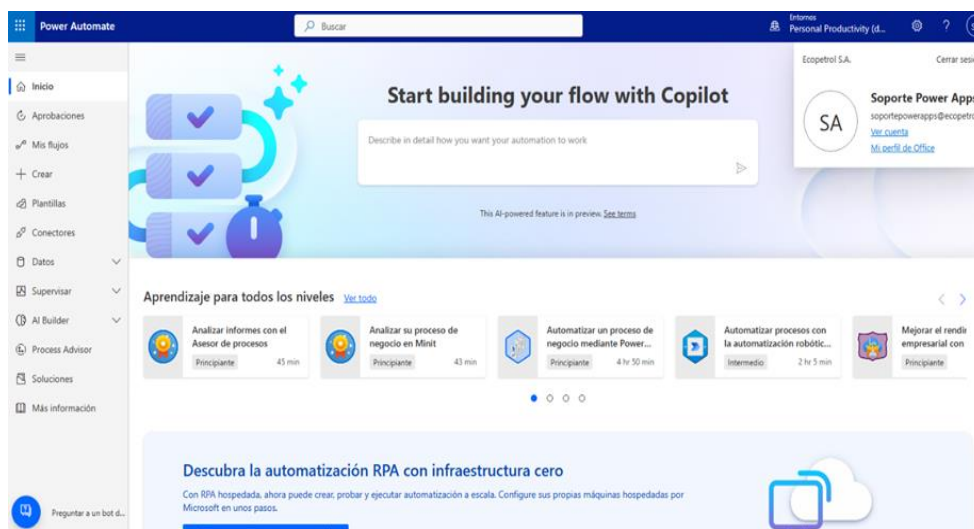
Power Automate

Buscar

Entornos
Personal Productivity (d...

?

Inicio
Aprobaciones
Mis flujos
Crear
Plantillas
Conectores
Datos
Supervisar
AI Builder
Process Advisor
Soluciones
Más información

Preguntar a un bot d...

Ecopetrol S.A.
Cerrar sesi

SA
Soporte Power Apps
soportepowerapps@ecopetro
Ver cuenta
Mi perfil de Office

Start building your flow with Copilot

Describe in detail how you want your automation to work

This AI-powered feature is in preview. See terms

Aprendizaje para todos los niveles Ver todo

Analizar informes con el Asesor de procesos
Principiante 45 min

Analizar su proceso de negocio en Minit
Principiante 43 min

Automatizar un proceso de negocio mediante Power...
Principiante 4 hr 50 min

Automatizar procesos con la automatización robótic...
Intermedio 2 hr 5 min

Mejorar el rendir empresarial con
Principiante

Descubra la automatización RPA con infraestructura cero

Con RPA hospedada, ahora puede crear, probar y ejecutar automatización a escala. Configure sus propias máquinas hospedadas por Microsoft en unos pasos.